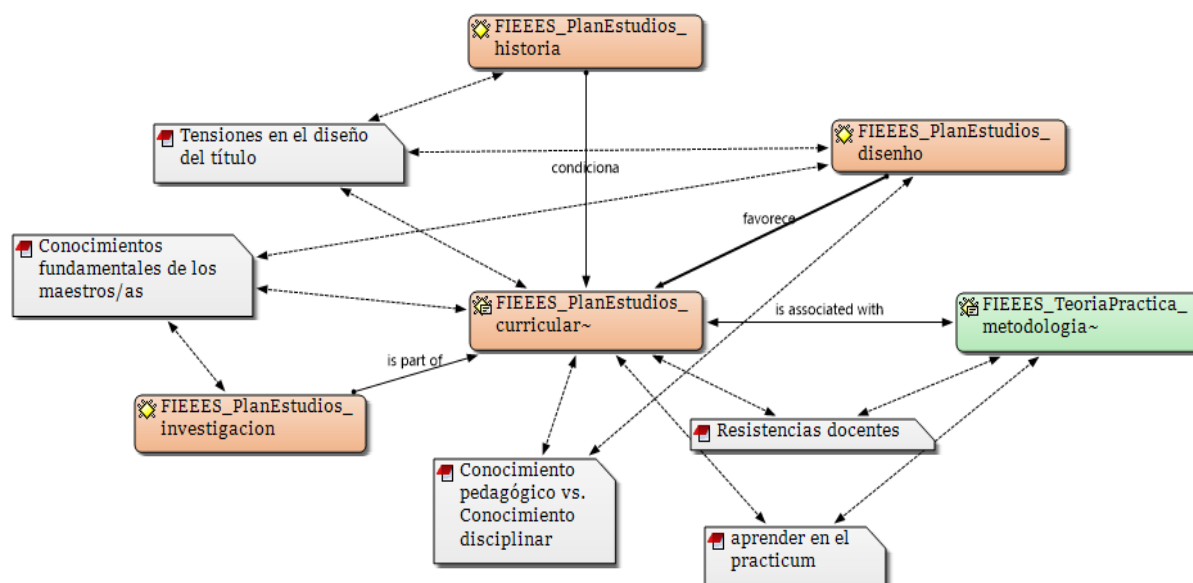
FIEEES_PlanEstudios_historia

Tensiones en el diseño del título

FIEEES_PlanEstudios_disenho

condiciona

favorece

Conocimientos fundamentales de los maestros/as

FIEEES_PlanEstudios_curricular~

is associated with

FIEEES_TeoriaPractica_metodologia~

is part of

FIEEES_PlanEstudios_investigacion

Resistencias docentes

Conocimiento pedagógico vs. Conocimiento disciplinar

aprender en el practicum